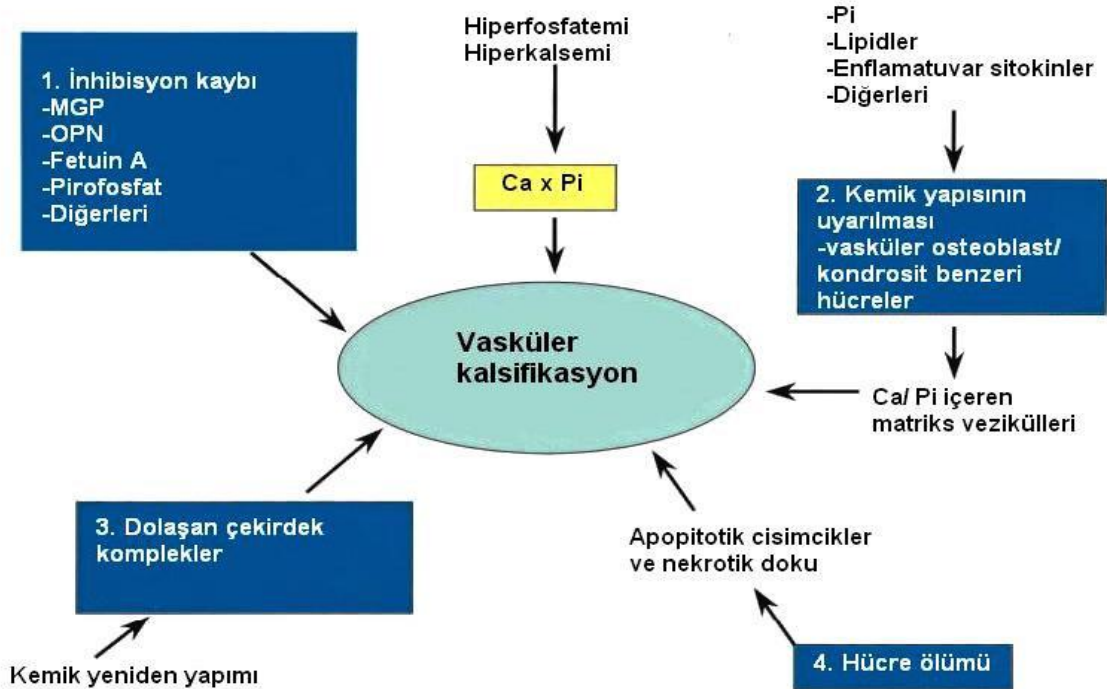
1. İnhibisyon kaybı
-MGP
-OPN
-Fetuin A
-Pirofosfat
-Diğerleri

Hiperfosfatemi
Hiperkalsemi

Ca x Pi

-Pi
-Lipidler
-Enflamatuvar sitokinler
-Diğerleri

2. Kemik yapısının uyarılması
-vasküler osteoblast/ kondrosit benzeri hücreler

Vasküler kalsifikasyon

Ca/ Pi içeren matriks vezikülleri

3. Dolaşan çekirdek komplekler

Apopitotik cisimcikler ve nekrotik doku

Kemik yeniden yapımı

4. Hücre ölümü